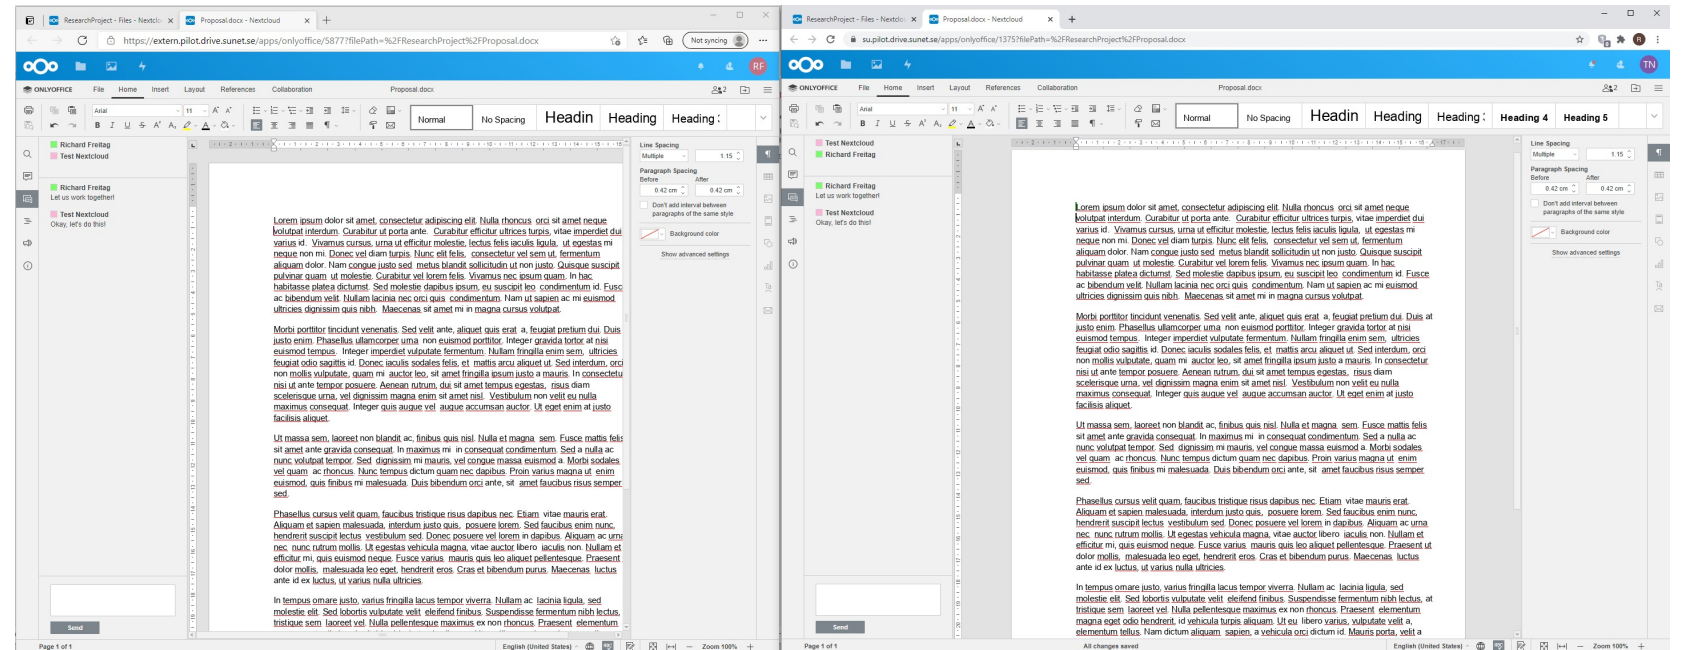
ResearchProject - Files - Nextcloud
Proposal.docx - Nextcloud
https://extern.pilot.drive.sunet.se/apps/onlyoffice/5877?filePath=%2FResearchProject%2FProposal.docx
Not syncing
RF
ONLYOFFICE
File Home Insert Layout References Collaboration
Proposal.docx
Arial 11
Normal No Spacing Headin Heading Heading
Richard Freitag
Test Nextcloud
Richard Freitag
Let us work together!
Test Nextcloud
Okay, let's do this!
Send
Line Spacing
Multiple 1.15
Paragraph Spacing
Before After
0.42 cm 0.42 cm
Don't add interval between paragraphs of the same style
Background color
Show advanced settings

Lorem ipsum dolor sit amet, consectetur adipiscing elit. Nulla rhoncus orci sit amet neque volutpat interdum. Curabitur ut porta ante. Curabitur efficitur ultrices turpis, vitae imperdiet dui varius id. Vivamus cursus, urna ut efficitur molestie, lectus felis iaculis ligula, ut egestas mi neque non mi. Donec vel diam turpis. Nunc elit felis, consectetur vel sem ut, fermentum aliquam dolor. Nam congue justo sed metus blandit sollicitudin ut non justo. Quisque suscipit pulvinar quam ut molestie. Curabitur vel lorem felis. Vivamus nec ipsum quam. In hac habitasse platea dictumst. Sed molestie dapibus ipsum, eu suscipit leo condimentum id. Fusce ac bibendum velit. Nullam lacinia nec orci quis condimentum. Nam ut sapien ac mi euismod ultrices dignissim quis nibh. Maecenas sit amet mi in magna cursus volutpat.

Morbi porttitor tincidunt venenatis. Sed velit ante, aliquet quis erat a, feugiat pretium dui. Duis justo enim, Phasellus ullamcorper urna non euismod porttitor. Integer gravida tortor at nisi euismod tempus. Integer imperdiet vulputate fermentum. Nullam fringilla enim sem, ultricies feugiat odio sagittis id. Donec iaculis sodales felis, et mattis arcu aliquet ut. Sed interdum, orci non mollis vulputate, quam mi auctor leo, sit amet fringilla ipsum justo a mauris. In consectetur nisi ut ante tempor posuere. Aenean rutrum, dui sit amet tempus egestas, risus diam scelerisque urna, vel dignissim magna enim sit amet nisl. Vestibulum non velit eu nulla maximus consequat. Integer quis augue vel augue accumsan auctor. Ut eget enim at justo facilisis aliquet.

Ut massa sem, laoreet non blandit ac, finibus quis nisl. Nulla et magna sem. Fusce mattis felis sit amet ante gravida consequat. In maximus mi in consequat condimentum. Sed a nulla ac nunc volutpat tempor. Sed dignissim mi mauris, vel congue massa euismod a. Morbi sodales vel quam ac rhoncus. Nunc tempus dictum quam nec dapibus. Proin varius magna ut enim euismod, quis finibus mi malesuada. Duis bibendum orci ante, sit amet faucibus risus semper sed.

Phasellus cursus velit quam, faucibus tristique risus dapibus nec. Etiam vitae mauris erat. Aliquam et sapien malesuada, interdum justo quis, posuere lorem. Sed faucibus enim nunc, hendrerit suscipit lectus vestibulum sed. Donec posuere vel lorem in dapibus. Aliquam ac urna nec nunc rutrum mollis. Ut egestas vehicula magna, vitae auctor libero iaculis non. Nullam et efficitur mi, quis euismod neque. Fusce varius mauris quis leo aliquet pellentesque. Praesent dolor mollis, malesuada leo eget, hendrerit eros. Cras et bibendum purus. Maecenas luctus ante id ex luctus, ut varius nulla ultricies.

In tempus ornare justo, varius fringilla lacus tempor viverra. Nullam ac lacinia ligula, sed molestie elit. Sed lobortis vulputate velit eleifend finibus. Suspendisse fermentum nibh lectus, tristique sem laoreet vel. Nulla pellentesque maximus ex non rhoncus. Praesent elementum

Page 1 of 1
English (United States)
Zoom 100%

ResearchProject - Files - Nextcloud
Proposal.docx - Nextcloud
su.pilot.drive.sunet.se/apps/onlyoffice/1375?filePath=%2FResearchProject%2FProposal.docx
TN
ONLYOFFICE
File Home Insert Layout References Collaboration
Proposal.docx
Arial 11
Normal No Spacing Headin Heading Heading Heading 4 Heading 5
Test Nextcloud
Richard Freitag
Richard Freitag
Let us work together!
Test Nextcloud
Okay, let's do this!
Send
Line Spacing
Multiple 1.15
Paragraph Spacing
Before After
0.42 cm 0.42 cm
Don't add interval between paragraphs of the same style
Background color
Show advanced settings

Lorem ipsum dolor sit amet, consectetur adipiscing elit. Nulla rhoncus orci sit amet neque volutpat interdum. Curabitur ut porta ante. Curabitur efficitur ultrices turpis, vitae imperdiet dui varius id. Vivamus cursus, urna ut efficitur molestie, lectus felis iaculis ligula, ut egestas mi neque non mi. Donec vel diam turpis. Nunc elit felis, consectetur vel sem ut, fermentum aliquam dolor. Nam congue justo sed metus blandit sollicitudin ut non justo. Quisque suscipit pulvinar quam ut molestie. Curabitur vel lorem felis. Vivamus nec ipsum quam. In hac habitasse platea dictumst. Sed molestie dapibus ipsum, eu suscipit leo condimentum id. Fusce ac bibendum velit. Nullam lacinia nec orci quis condimentum. Nam ut sapien ac mi euismod ultrices dignissim quis nibh. Maecenas sit amet mi in magna cursus volutpat.

Morbi porttitor tincidunt venenatis. Sed velit ante, aliquet quis erat a, feugiat pretium dui. Duis at justo enim, Phasellus ullamcorper urna non euismod porttitor. Integer gravida tortor at nisi euismod tempus. Integer imperdiet vulputate fermentum. Nullam fringilla enim sem, ultricies feugiat odio sagittis id. Donec iaculis sodales felis, et mattis arcu aliquet ut. Sed interdum, orci non mollis vulputate, quam mi auctor leo, sit amet fringilla ipsum justo a mauris. In consectetur nisi ut ante tempor posuere. Aenean rutrum, dui sit amet tempus egestas, risus diam scelerisque urna, vel dignissim magna enim sit amet nisl. Vestibulum non velit eu nulla maximus consequat. Integer quis augue vel augue accumsan auctor. Ut eget enim at justo facilisis aliquet.

Ut massa sem, laoreet non blandit ac, finibus quis nisl. Nulla et magna sem. Fusce mattis felis sit amet ante gravida consequat. In maximus mi in consequat condimentum. Sed a nulla ac nunc volutpat tempor. Sed dignissim mi mauris, vel congue massa euismod a. Morbi sodales vel quam ac rhoncus. Nunc tempus dictum quam nec dapibus. Proin varius magna ut enim euismod, quis finibus mi malesuada. Duis bibendum orci ante, sit amet faucibus risus semper sed.

Phasellus cursus velit quam, faucibus tristique risus dapibus nec. Etiam vitae mauris erat. Aliquam et sapien malesuada, interdum justo quis, posuere lorem. Sed faucibus enim nunc, hendrerit suscipit lectus vestibulum sed. Donec posuere vel lorem in dapibus. Aliquam ac urna nec nunc rutrum mollis. Ut egestas vehicula magna, vitae auctor libero iaculis non. Nullam et efficitur mi, quis euismod neque. Fusce varius mauris quis leo aliquet pellentesque. Praesent ut dolor mollis, malesuada leo eget, hendrerit eros. Cras et bibendum purus. Maecenas luctus ante id ex luctus, ut varius nulla ultricies.

In tempus ornare justo, varius fringilla lacus tempor viverra. Nullam ac lacinia ligula, sed molestie elit. Sed lobortis vulputate velit eleifend finibus. Suspendisse fermentum nibh lectus, at tristique sem laoreet vel. Nulla pellentesque maximus ex non rhoncus. Praesent elementum magna eget odio hendrerit, id vehicula turpis aliquam. Ut eu libero varius, vulputate velit a, elementum tellus. Nam dictum aliquam sapien, a vehicula orci dictum id. Mauris porta, velit a

Page 1 of 1
All changes saved
English (United States)
Zoom 100%